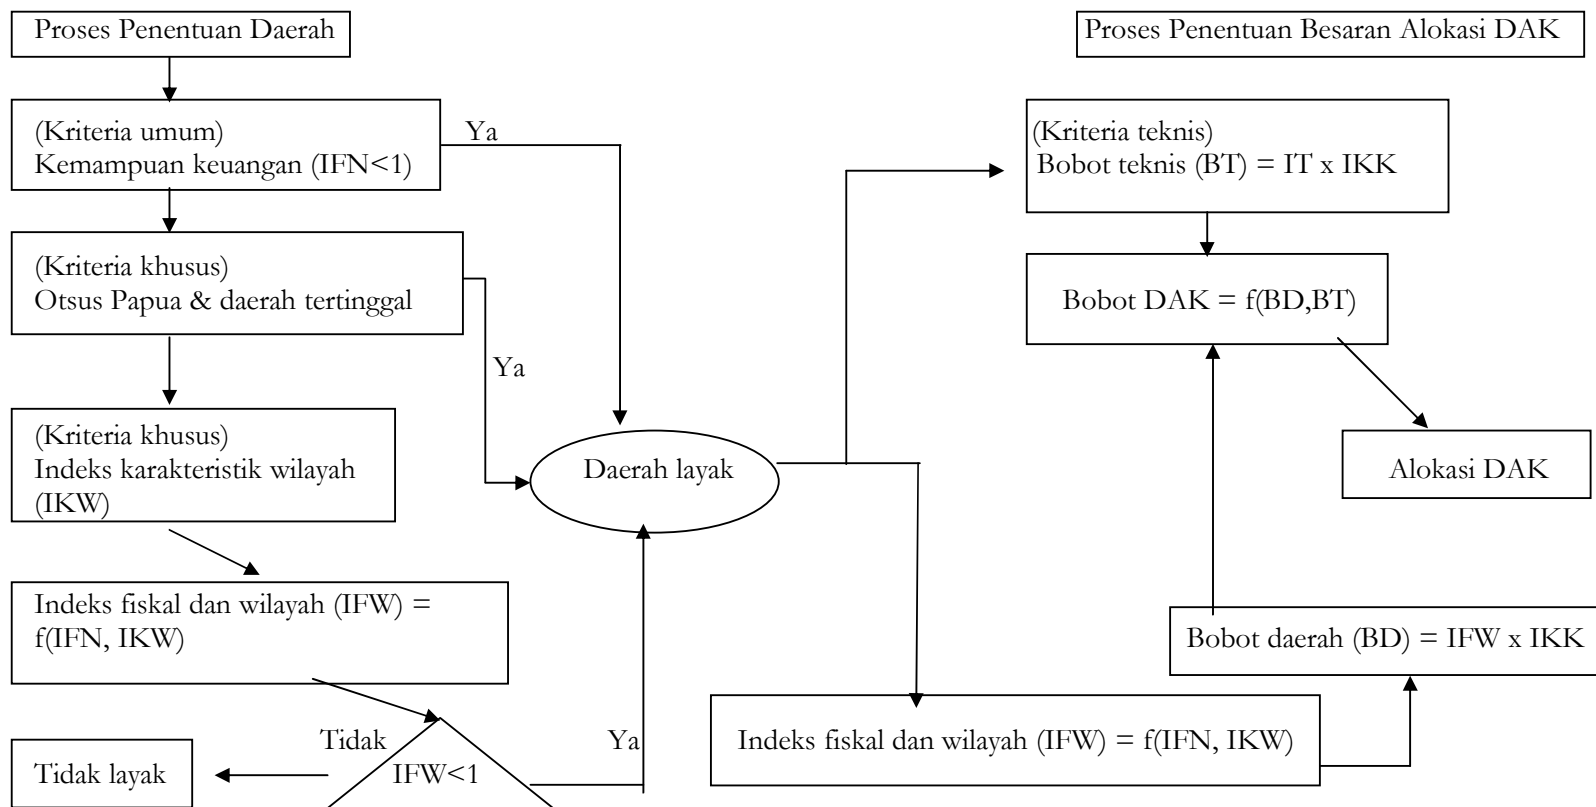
Proses Penentuan Daerah

Proses Penentuan Besaran Alokasi DAK

(Kriteria umum)
Kemampuan keuangan (IFN<1)

Ya

(Kriteria teknis)
Bobot teknis (BT) = IT x IKK

(Kriteria khusus)
Otsus Papua & daerah tertinggal

Bobot DAK = f(BD,BT)

Ya

(Kriteria khusus)
Indeks karakteristik wilayah (IKW)

Daerah layak

Alokasi DAK

Indeks fiskal dan wilayah (IFW) = f(IFN, IKW)

Bobot daerah (BD) = IFW x IKK

Tidak

Ya

Indeks fiskal dan wilayah (IFW) = f(IFN, IKW)

Tidak layak

IFW<1